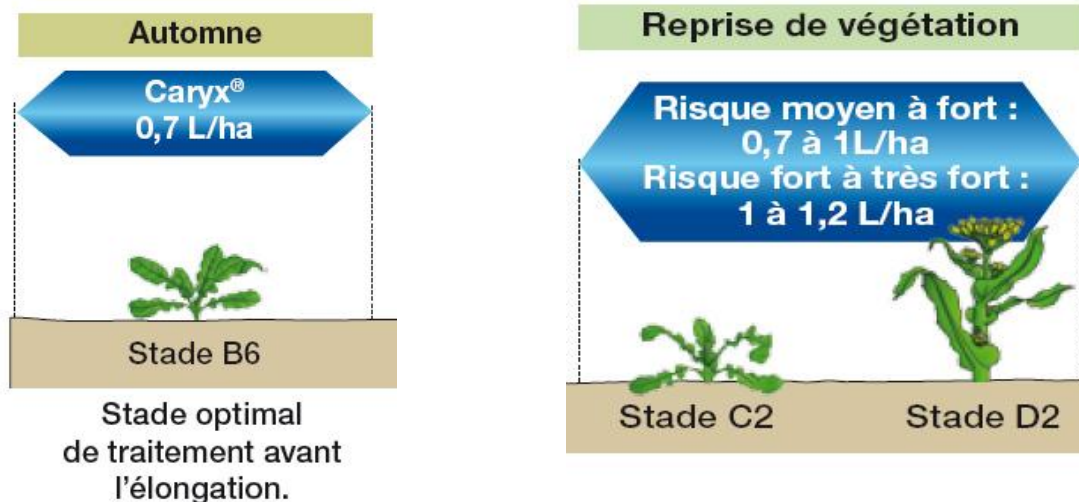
Automne

Caryx®
0,7 L/ha

Stade B6

Stade optimal de traitement avant l'élongation.

Reprise de végétation

Risque moyen à fort :
0,7 à 1L/ha
Risque fort à très fort :
1 à 1,2 L/ha

Stade C2

Stade D2